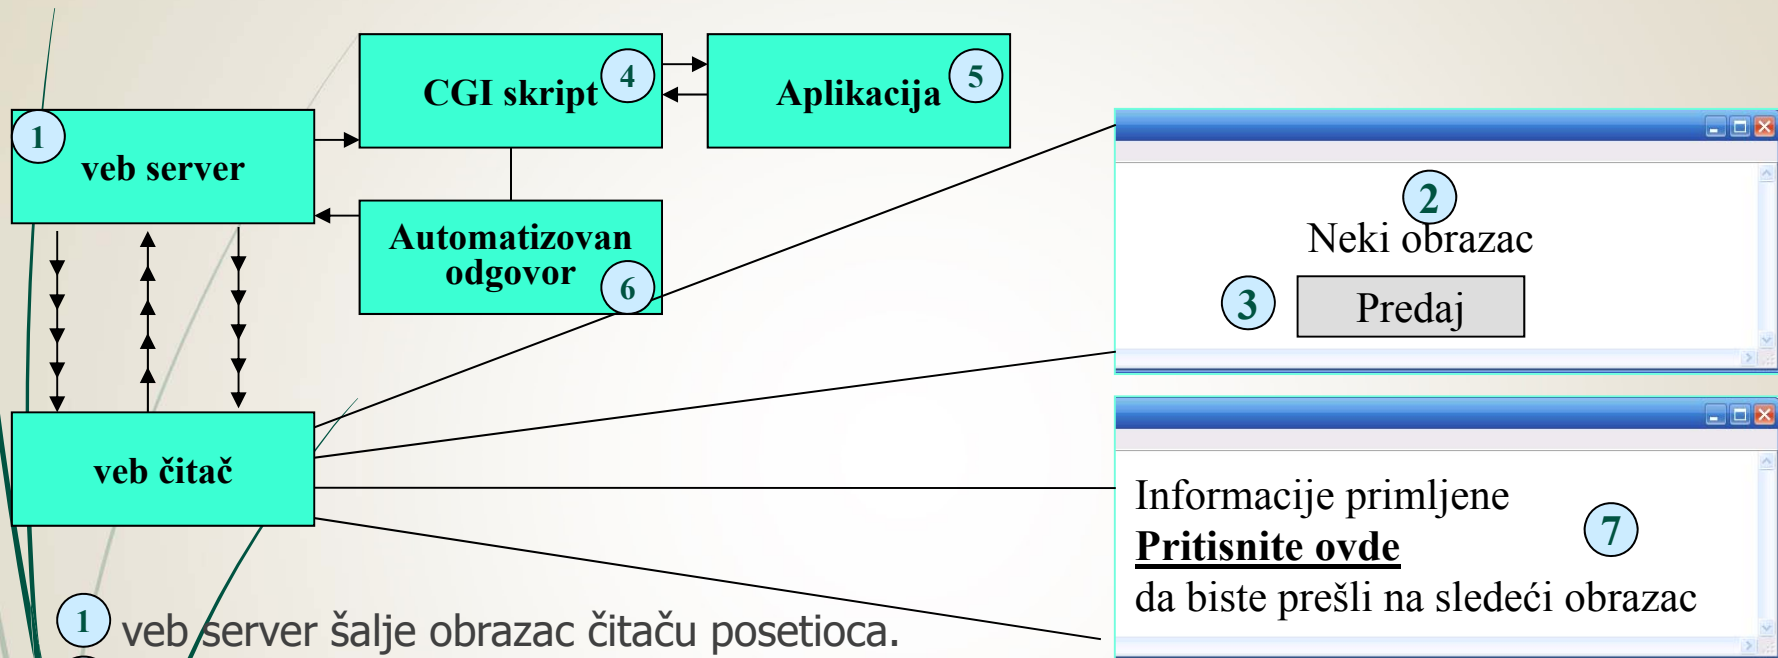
CGI skript 4

Aplikacija 5

1 veb server

Automatizovan odgovor 6

veb čitač

2 Neki obrazac

3 Predaj

Informacije primljene
**Pritisnite ovde**
da biste prešli na sledeći obrazac

7

1 veb server šalje obrazac čitaču posetioca.